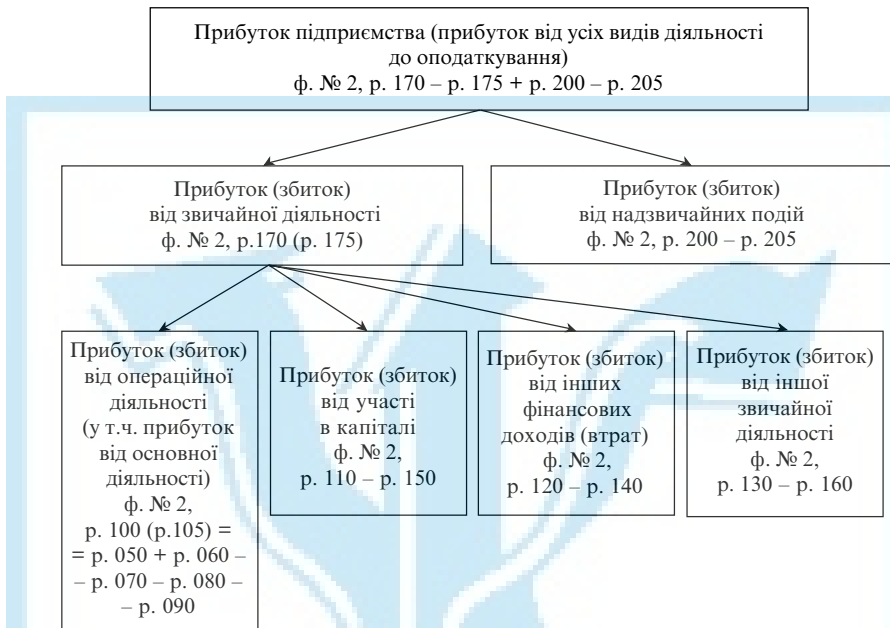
Прибуток підприємства (прибуток від усіх видів діяльності до оподаткування)
ф. № 2, р. 170 – р. 175 + р. 200 – р. 205

Прибуток (збиток) від звичайної діяльності
ф. № 2, р.170 (р. 175)

Прибуток (збиток) від надзвичайних подій
ф. № 2, р. 200 – 205

Прибуток (збиток) від операційної діяльності (у т.ч. прибуток від основної діяльності)
ф. № 2,
р. 100 (р.105) = = р. 050 + р. 060 – – р. 070 – р. 080 – – р. 090

Прибуток (збиток) від участі в капіталі
ф. № 2,
р. 110 – р. 150

Прибуток (збиток) від інших фінансових доходів (втрат)
ф. № 2,
р. 120 – р. 140

Прибуток (збиток) від іншої звичайної діяльності
ф. № 2,
р. 130 – р. 160